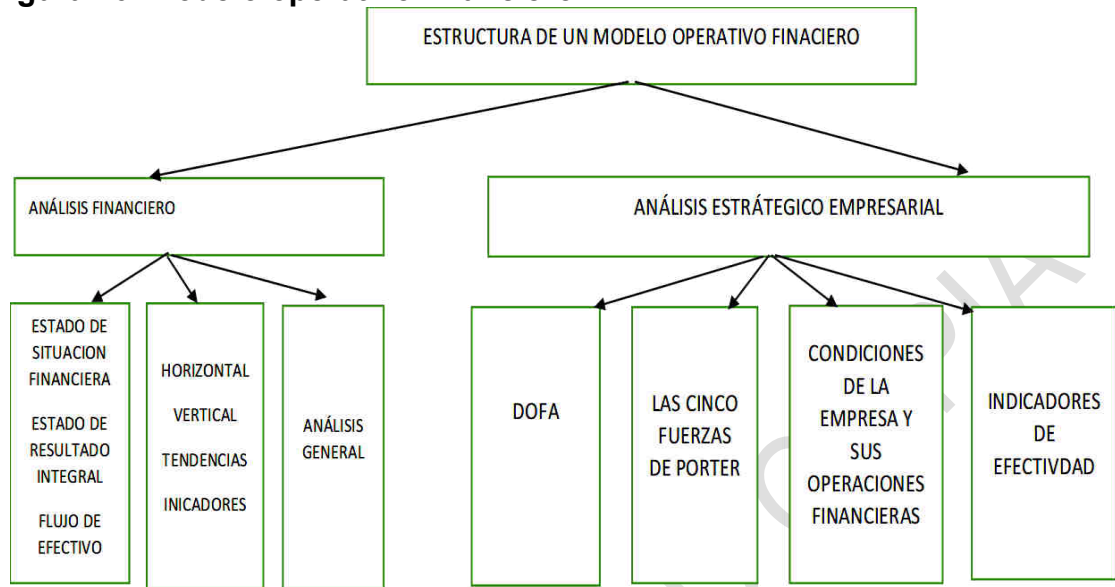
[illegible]

ESTRUCTURA DE UN MODELO OPERATIVO FINACIERO

ANÁLISIS FINANCIERO

ANÁLISIS ESTRÁTEGICO EMPRESARIAL

ESTADO DE SITUACION FINANCIERA

ESTADO DE RESULTADO INTEGRAL

FLUJO DE EFECTIVO

HORIZONTAL

VERTICAL

TENDENCIAS

INICADORES

ANÁLISIS GENERAL

DOFA

LAS CINCO FUERZAS DE PORTER

CONDICIONES DE LA EMPRESA Y SUS OPERACIONES FINANCIERAS

INDICADORES DE EFECTIVDAD